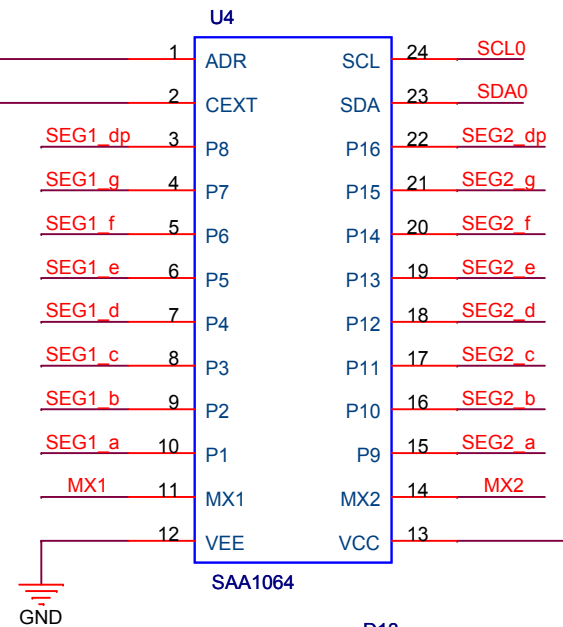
U4

| | | | | | |
|---|---|---|---|---|---|
| | 1 | ADR | SCL | 24 | SCL0 |
| | 2 | CEXT | SDA | 23 | SDA0 |
| SEG1_dp | 3 | P8 | P16 | 22 | SEG2_dp |
| SEG1_g | 4 | P7 | P15 | 21 | SEG2_g |
| SEG1_f | 5 | P6 | P14 | 20 | SEG2_f |
| SEG1_e | 6 | P5 | P13 | 19 | SEG2_e |
| SEG1_d | 7 | P4 | P12 | 18 | SEG2_d |
| SEG1_c | 8 | P3 | P11 | 17 | SEG2_c |
| SEG1_b | 9 | P2 | P10 | 16 | SEG2_b |
| SEG1_a | 10 | P1 | P9 | 15 | SEG2_a |
| MX1 | 11 | MX1 | MX2 | 14 | MX2 |
| | 12 | VEE | VCC | 13 | |

SAA1064

GND

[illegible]